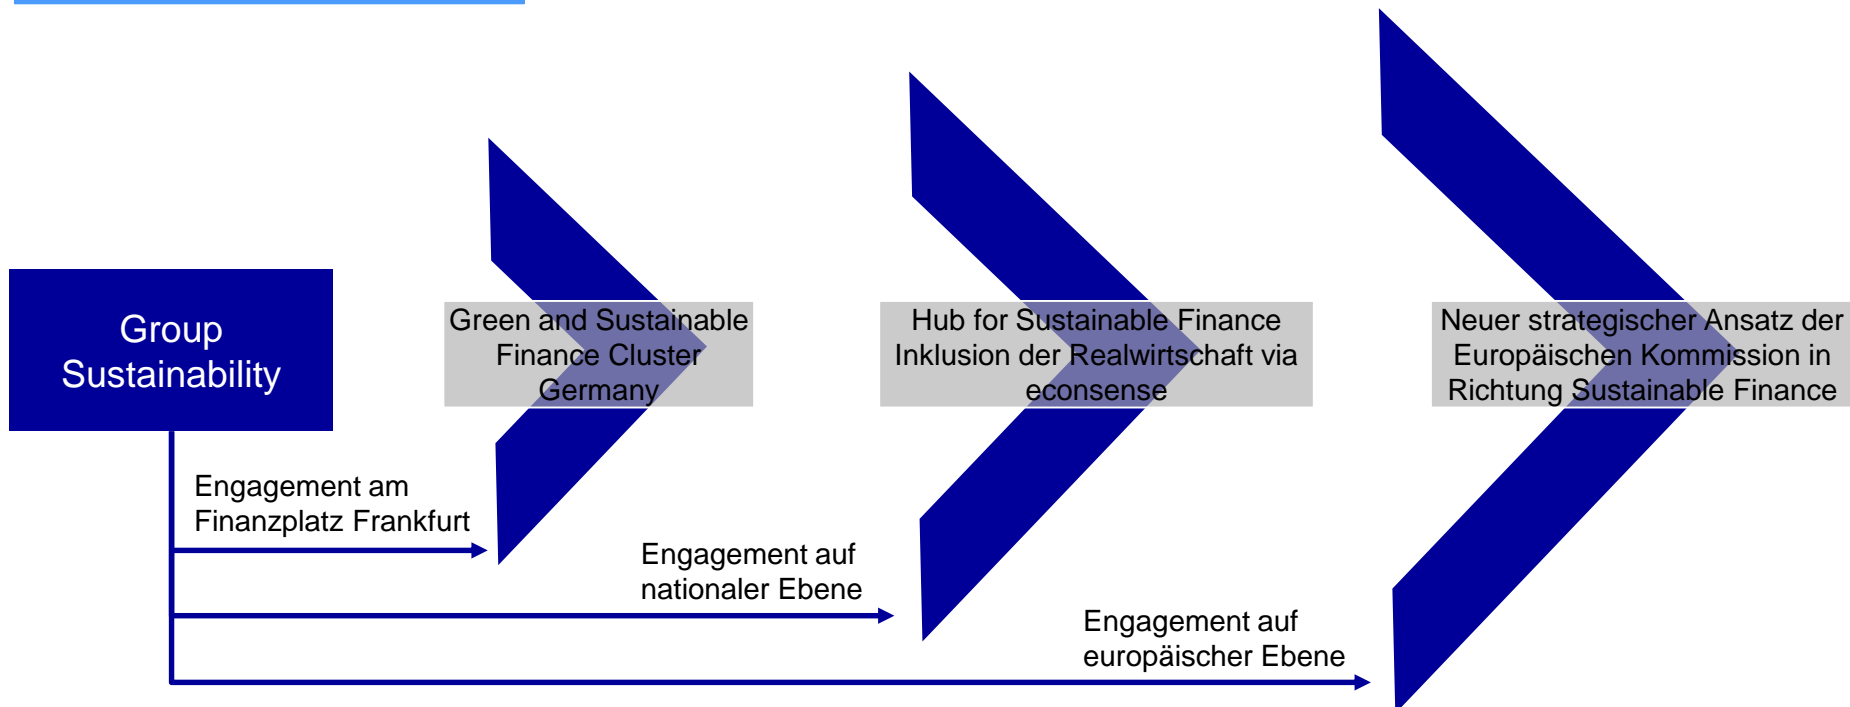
Group Sustainability

Green and Sustainable Finance Cluster Germany

Hub for Sustainable Finance Inklusion der Realwirtschaft via econsense

Neuer strategischer Ansatz der Europäischen Kommission in Richtung Sustainable Finance

Engagement am Finanzplatz Frankfurt

Engagement auf nationaler Ebene

Engagement auf europäischer Ebene